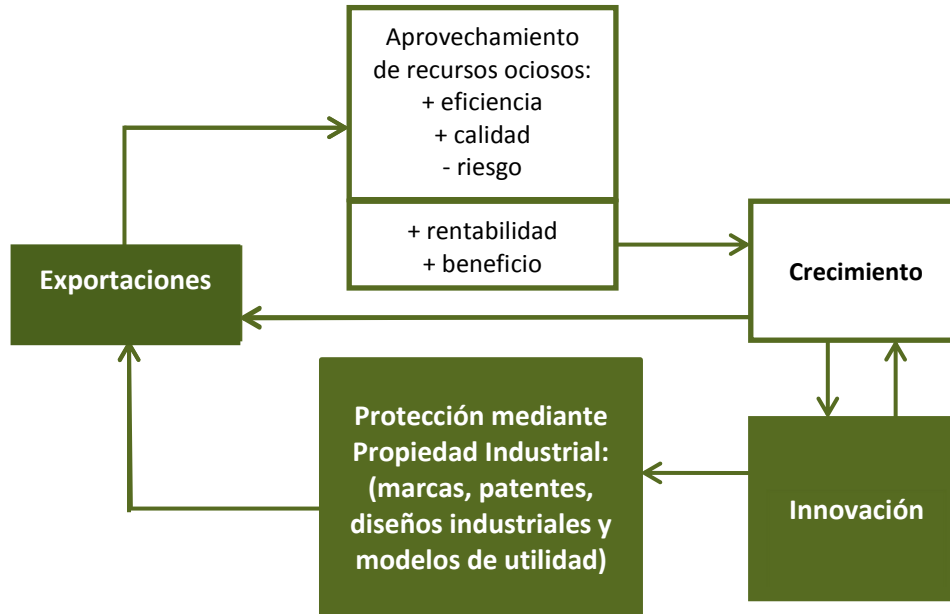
Aprovechamiento de recursos ociosos:
+ eficiencia
+ calidad
- riesgo

+ rentabilidad
+ beneficio

Exportaciones

Crecimiento

Protección mediante Propiedad Industrial: (marcas, patentes, diseños industriales y modelos de utilidad)

Innovación